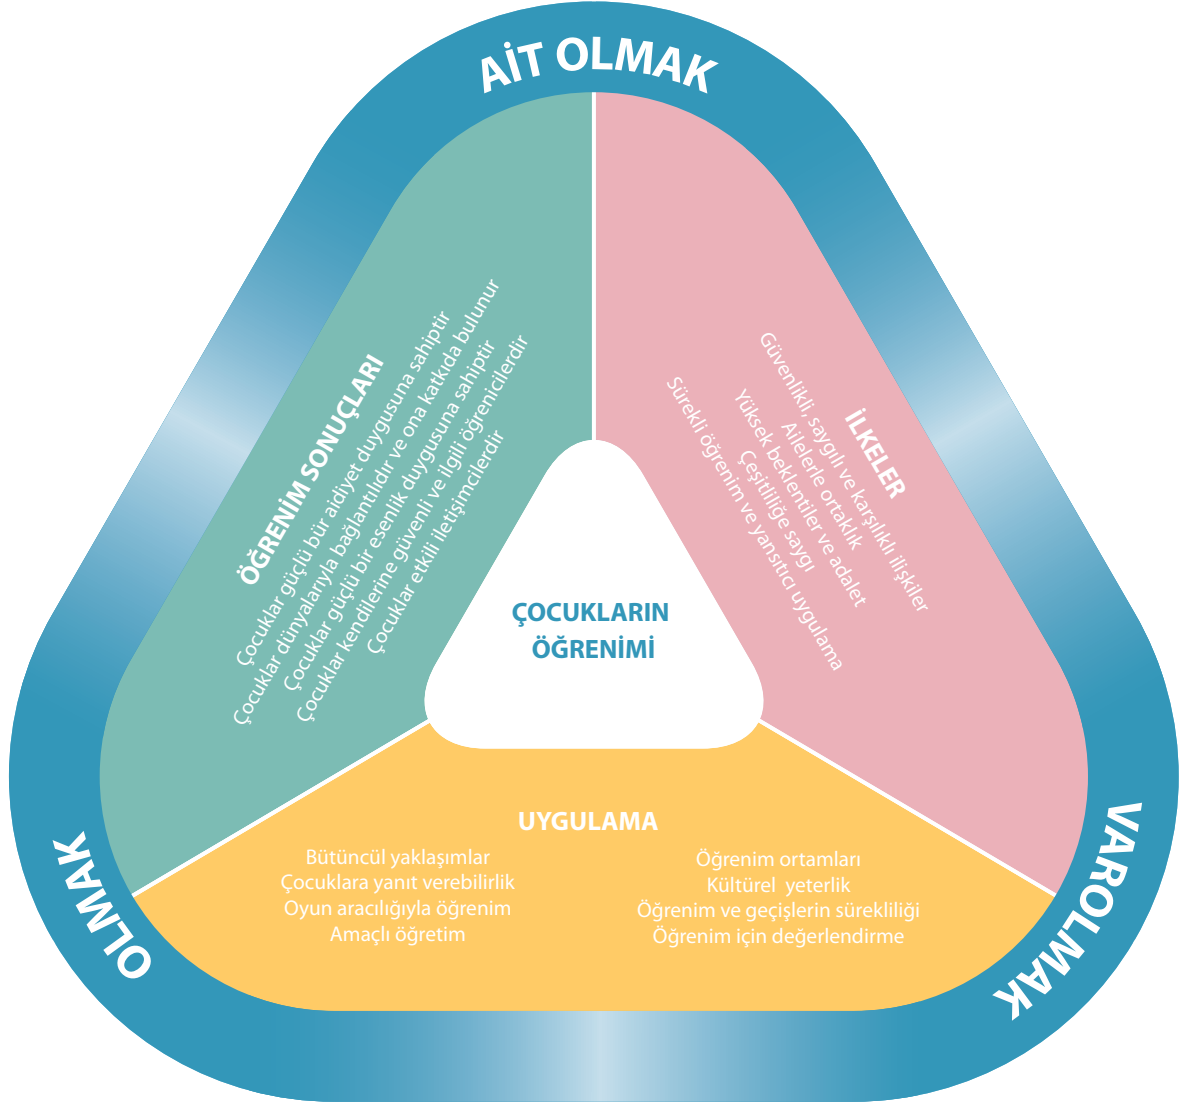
AİT OLMAK

ÖĞRENIM SONUÇLARI
Çocuklar güçlü bir aidiyet duygusuna sahiptir
Çocuklar dünyalarıyla bağlantılıdır ve ona katkıda bulunur
Çocuklar güçlü bir esenlik duygusuna sahiptir
Çocuklar kendilerine güvenli ve ilgili öğrenicilerdir
Çocuklar etkili iletişimcilerdir

İLKELER
Güvenlikli, saygılı ve karşılıklı ilişkiler
Ailelerle ortaklık
Yüksek beklentiler ve adalet
Çeşitliliğe saygı
Sürekli öğrenim ve yansıtıcı uygulama

ÇOCUKLARIN ÖĞRENİMİ

UYGULAMA
Bütüncül yaklaşımlar
Çocuklara yanıt verebilirlik
Oyun aracılığıyla öğrenim
Amaçlı öğretim

Öğrenim ortamları
Kültürel yeterlik
Öğrenim ve geçişlerin sürekliliği
Öğrenim için değerlendirme

OLMAK

VAROLMAK